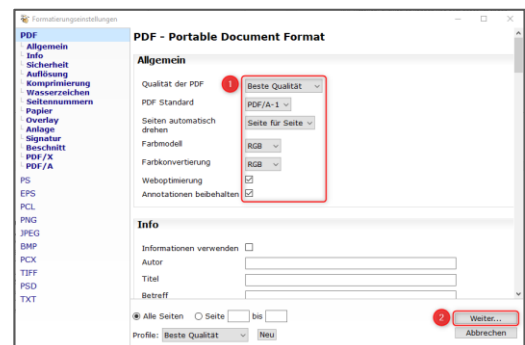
Formatierungseinstellungen

PDF
Allgemein
Info
Sicherheit
Auflösung
Komprimierung
Wasserzeichen
Seitennummern
Papier
Overlay
Anlage
Signatur
Beschnitt
PDF/X
PDF/A
PS
EPS
PCL
PNG
JPEG
BMP
PCX
TIFF
PSD
TXT

PDF - Portable Document Format

Allgemein

1

Qualität der PDF | Beste Qualität
PDF Standard | PDF/A-1
Seiten automatisch drehen | Seite für Seite
Farbmodell | RGB
Farbkonvertierung | RGB
Weboptimierung
Annotationen beibehalten

Info

Informationen verwenden
Autor
Titel
Betreff

Alle Seiten
Seite
bis
Profile: Beste Qualität
Neu

2

Weiter...
Abbrechen